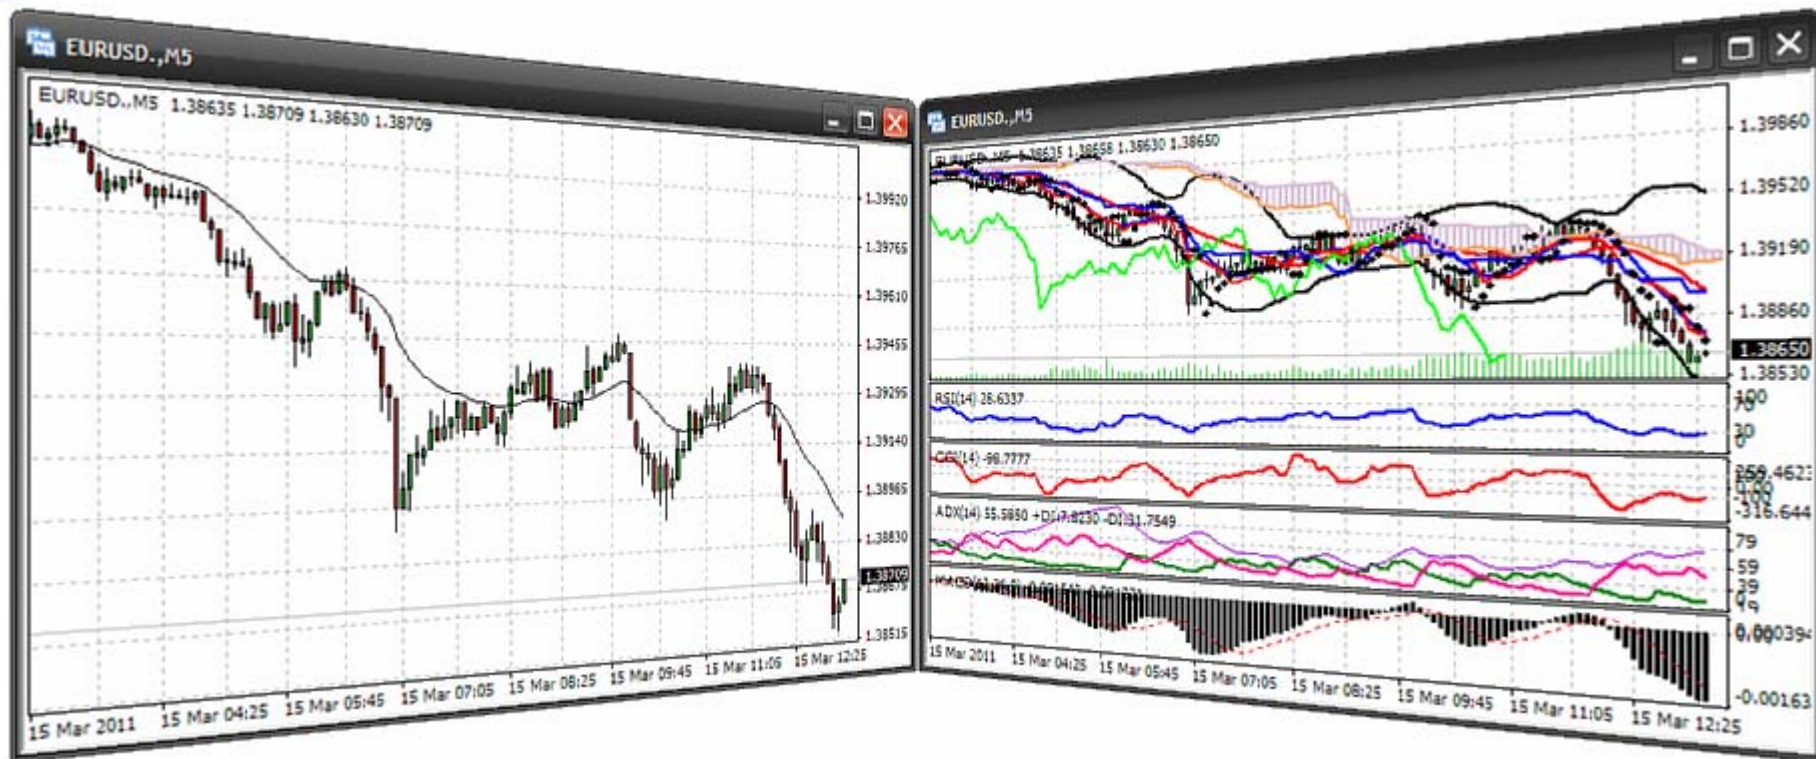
EURUSD.,M5

EURUSD.,M5 1.38635 1.38709 1.38630 1.38709

1.39920
1.39765
1.39610
1.39455
1.39295
1.39140
1.38985
1.38830
1.38709
1.38515

15 Mar 2011 15 Mar 04:25 15 Mar 05:45 15 Mar 07:05 15 Mar 08:25 15 Mar 09:45 15 Mar 11:05 15 Mar 12:25

15 Mar 2011 15 Mar 04:25 15 Mar 05:45 15 Mar 07:05 15 Mar 08:25 15 Mar 09:45 15 Mar 11:05 15 Mar 12:25

EURUSD.,M5

EURUSD.,M5 1.38635 1.38658 1.38630 1.38650

1.39860
1.39520
1.39190
1.38860
1.38650
1.38530

RSI(14) 26.6337
100
70
30
0

CCI(14) -96.7777
259.4623
100
-100
-316.644

ADX(14) 55.5850 +DI 7.8230 -DI 31.7549
79
59
39
19

MACD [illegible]
0.000394
-0.001163

15 Mar 2011 15 Mar 04:25 15 Mar 05:45 15 Mar 07:05 15 Mar 08:25 15 Mar 09:45 15 Mar 11:05 15 Mar 12:25